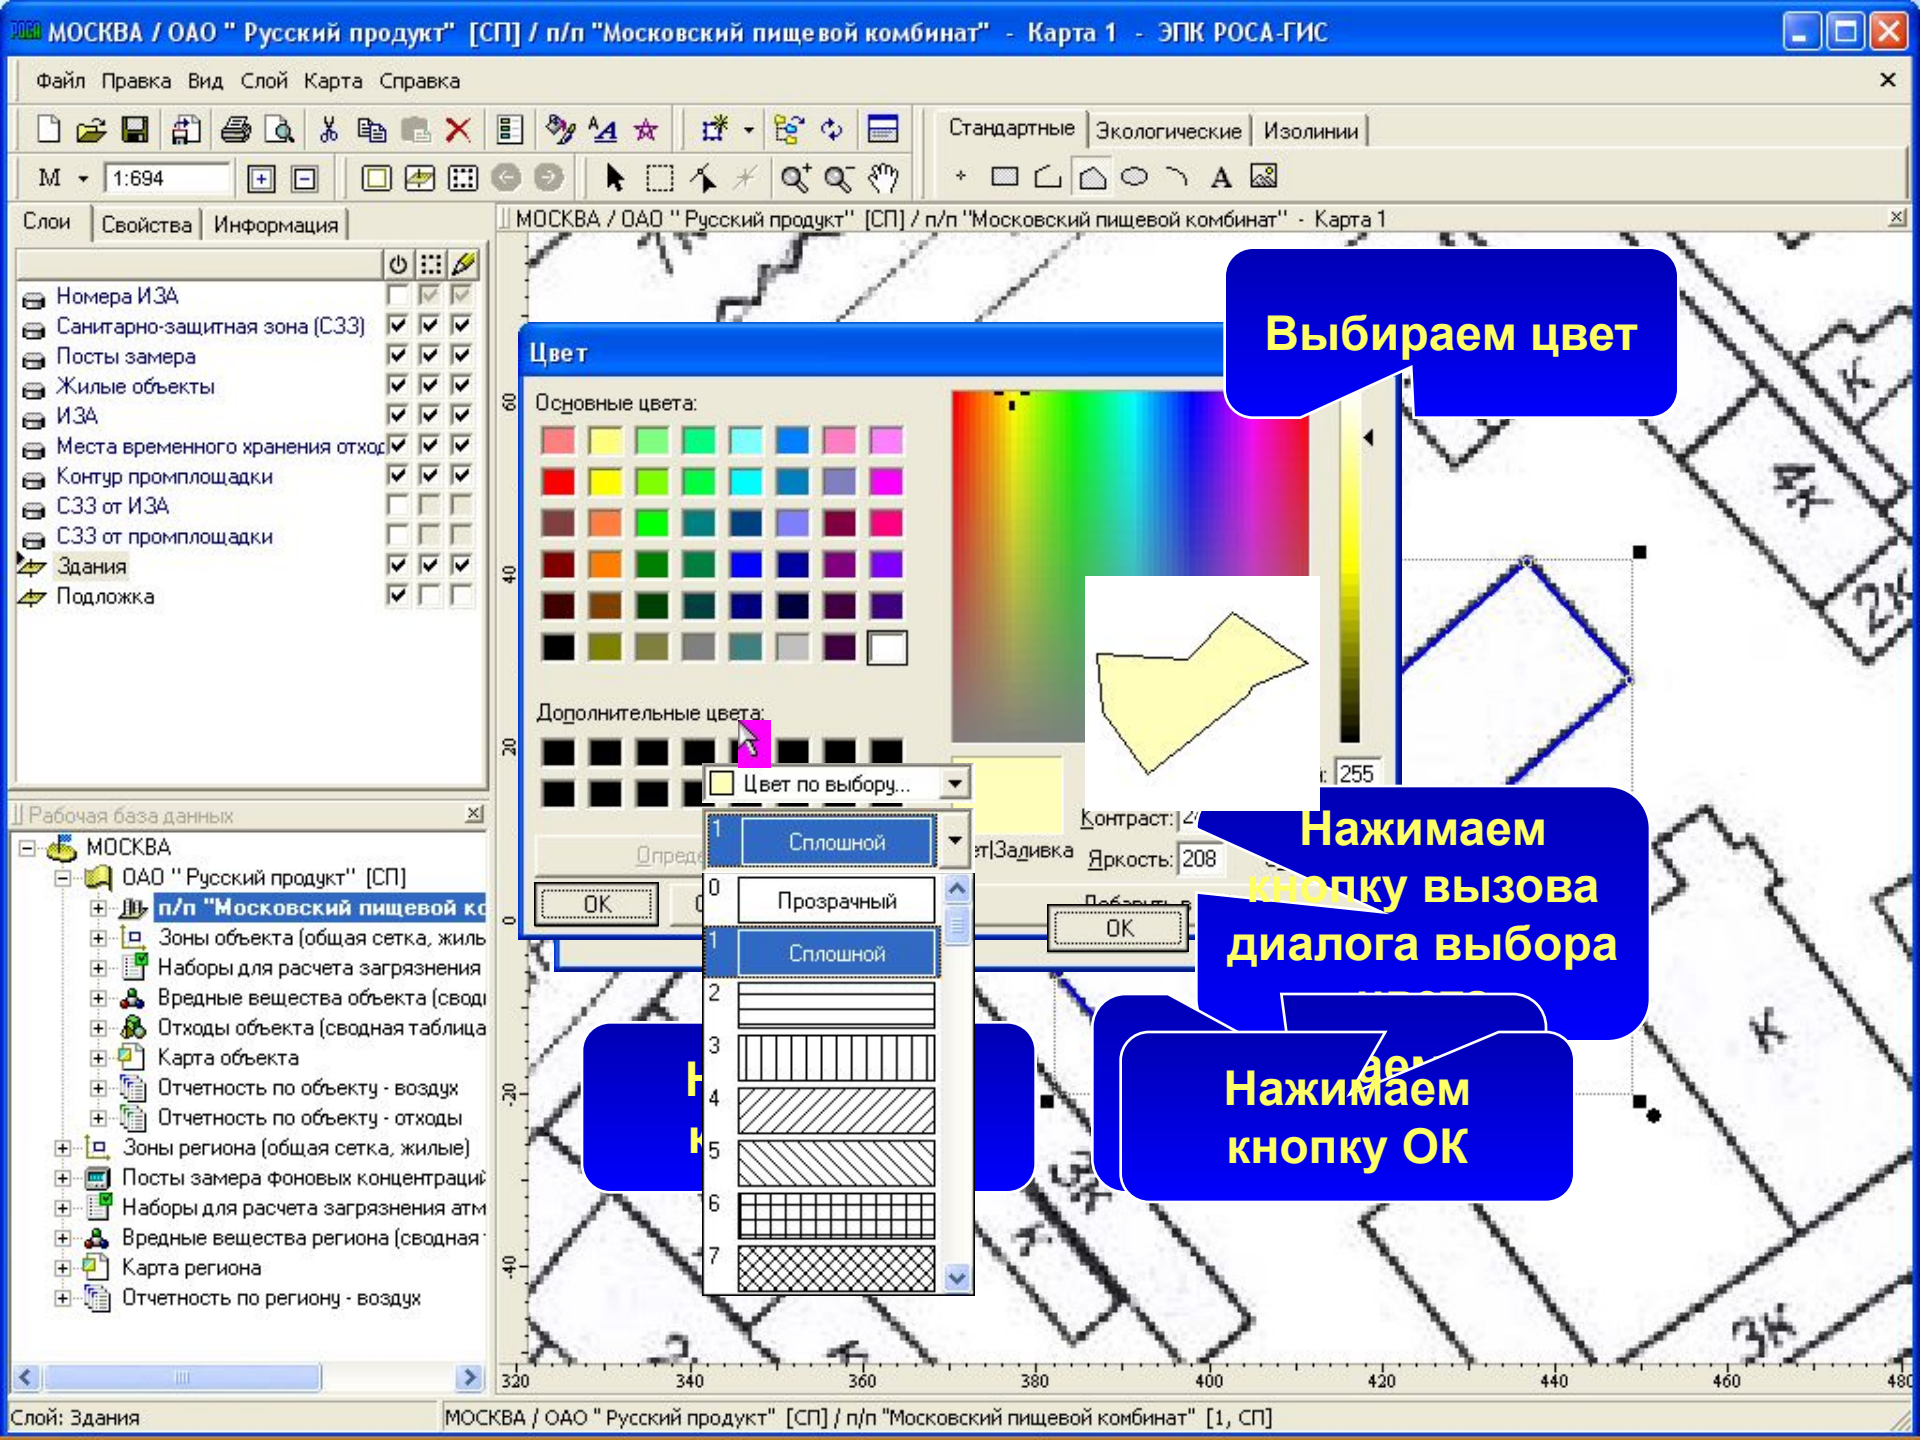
МОСКВА / ОАО " Русский продукт" [СП] / п/п "Московский пищевой комбинат" - Карта 1 - ЭПК РОСА-ГИС

Файл Правка Вид Слой Карта Справка

Стандартные Экологические Изолинии

М 1:694

Слои Свойства Информация

Номера ИЗА
Санитарно-защитная зона (СЗЗ)
Посты замера
Жилые объекты
ИЗА
Места временного хранения отход
Контур промплощадки
СЗЗ от ИЗА
СЗЗ от промплощадки
Здания
Подложка

Рабочая база данных

МОСКВА
ОАО " Русский продукт" [СП]
п/п "Московский пищевой ко
Зоны объекта (общая сетка, жиль
Наборы для расчета загрязнения
Вредные вещества объекта (своді
Отходы объекта (сводная таблица
Карта объекта
Отчетность по объекту - воздух
Отчетность по объекту - отходы
Зоны региона (общая сетка, жилые)
Посты замера фоновых концентраций
Наборы для расчета загрязнения атм
Вредные вещества региона (сводная
Карта региона
Отчетность по региону - воздух

МОСКВА / ОАО " Русский продукт" [СП] / п/п "Московский пищевой комбинат" - Карта 1

Цвет

Основные цвета:

Дополнительные цвета:

Цвет по выбору...

Сплошной

Прозрачный

Сплошной

0
1
2
3
4
5
6
7

Опреде

OK

ет|Заливка

Контраст: 2

Яркость: 208

: 255

OK

Выбираем цвет

Нажимаем кнопку вызова диалога выбора

Нажимаем кнопку ОК

60
40
20
0
-20
-40

320 340 360 380 400 420 440 460 480

Слой: Здания

МОСКВА / ОАО " Русский продукт" [СП] / п/п "Московский пищевой комбинат" [1, СП]